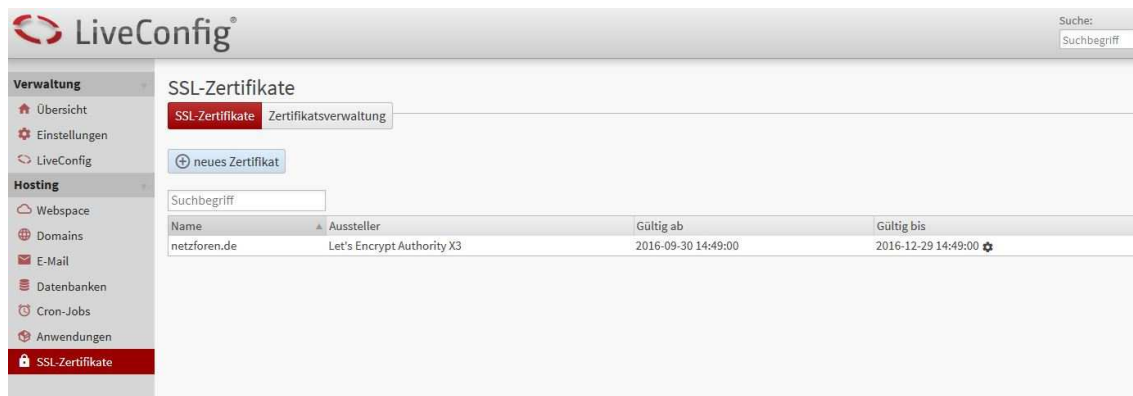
LiveConfig®

Suche:
Suchbegriff

Verwaltung
Übersicht
Einstellungen
LiveConfig
Hosting
Webspace
Domains
E-Mail
Datenbanken
Cron-Jobs
Anwendungen
SSL-Zertifikate

SSL-Zertifikate

SSL-Zertifikate | Zertifikatsverwaltung

neues Zertifikat

Suchbegriff

| Name | Aussteller | Gültig ab | Gültig bis |
|---|---|---|---|
| netzforen.de | Let's Encrypt Authority X3 | 2016-09-30 14:49:00 | 2016-12-29 14:49:00 |